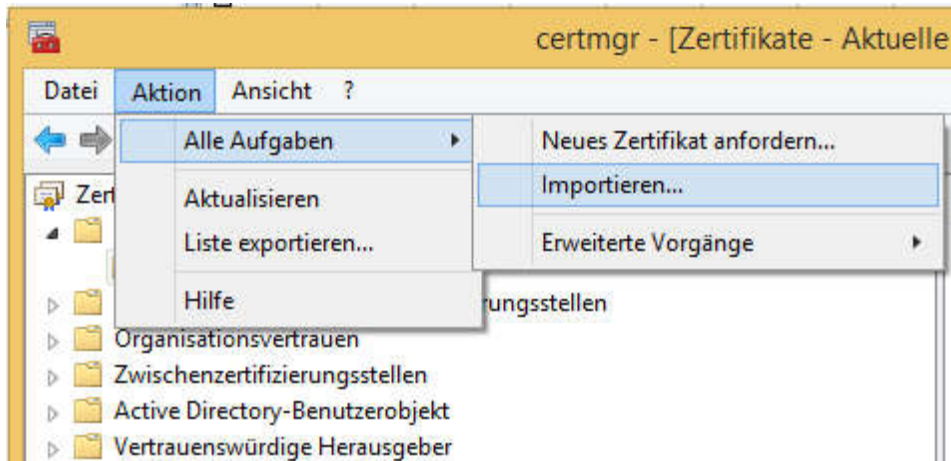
certmgr - [Zertifikate - Aktuelle

Datei Aktion Ansicht ?

Alle Aufgaben

Aktualisieren

Liste exportieren...

Hilfe

Neues Zertifikat anfordern...

Importieren...

Erweiterte Vorgänge

Zert

rungsstellen

Organisationsvertrauen

Zwischenzertifizierungsstellen

Active Directory-Benutzerobjekt

Vertrauenswürdige Herausgeber